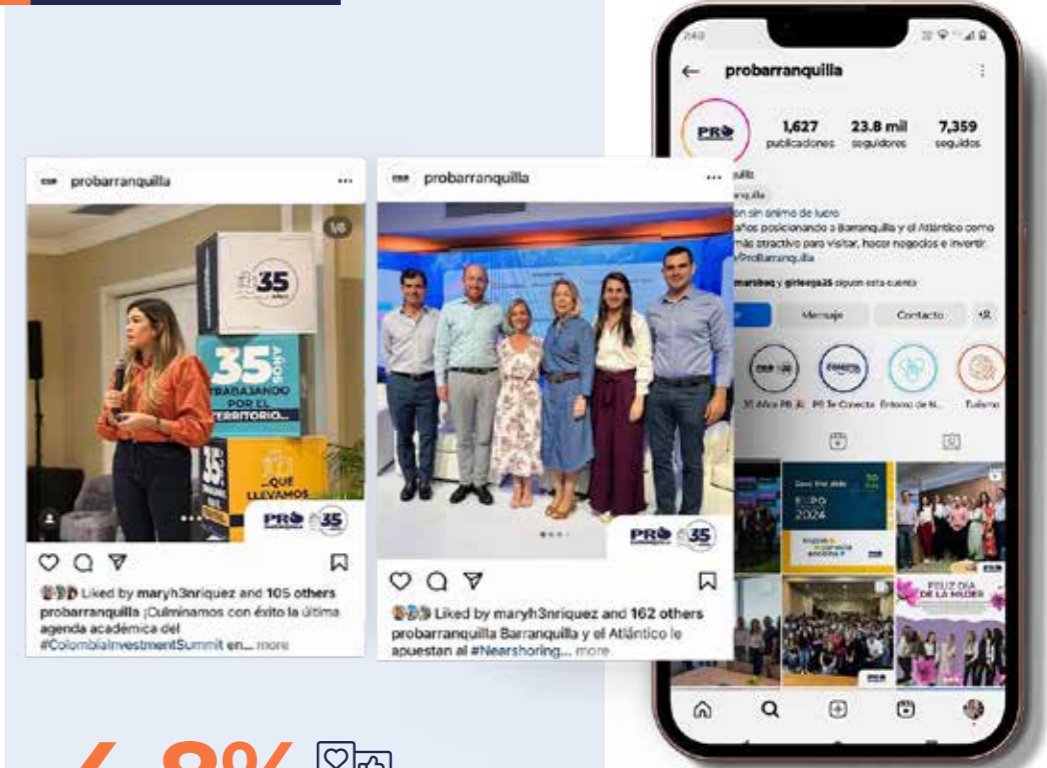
probarranquilla

1/8

35 AÑOS

35 AÑOS TRABAJANDO POR EL TERRITORIO...

...QUE LLEVAMOS

PRO 35

Liked by maryh3nriquez and 105 others
probarranquilla ¡Culminamos con éxito la última agenda académica del #ColombiaInvestmentSummit en... more

probarranquilla

PRO 35

Liked by maryh3nriquez and 162 others
probarranquilla Barranquilla y el Atlántico le apuestan al #Nearshoring... more

probarranquilla

PRO

1,627 publicaciones
23.8 mil seguidores
7,359 seguidos

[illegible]
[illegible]
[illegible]ón sin ánimo de lucro
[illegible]años posicionando a Barranquilla y el Atlántico como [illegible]más atractivo para visitar, hacer negocios e invertir
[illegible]ProBarranquilla

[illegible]maribas y girleeja35 siguen esta cuenta

Mensaje
Contacto

35 Años PB
PB Te Conecta
Entorno de N...
Turismo

EXPO 2024

FELIZ DÍA DE LA MUJER

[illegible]%